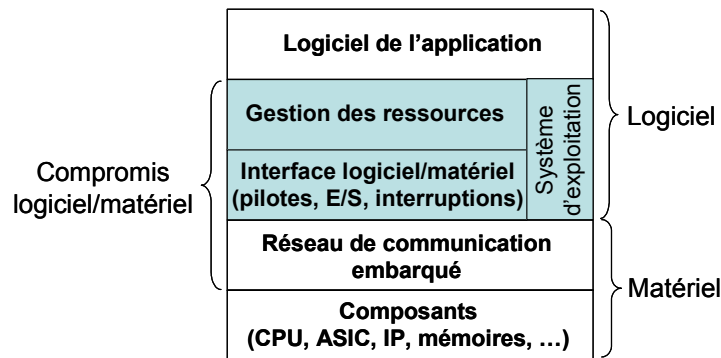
Logiciel de l'application

Gestion des ressources

Interface logiciel/matériel (pilotes, E/S, interruptions)

Système d'exploitation

Réseau de communication embarqué

Composants (CPU, ASIC, IP, mémoires, …)

Compromis logiciel/matériel

Logiciel

Matériel